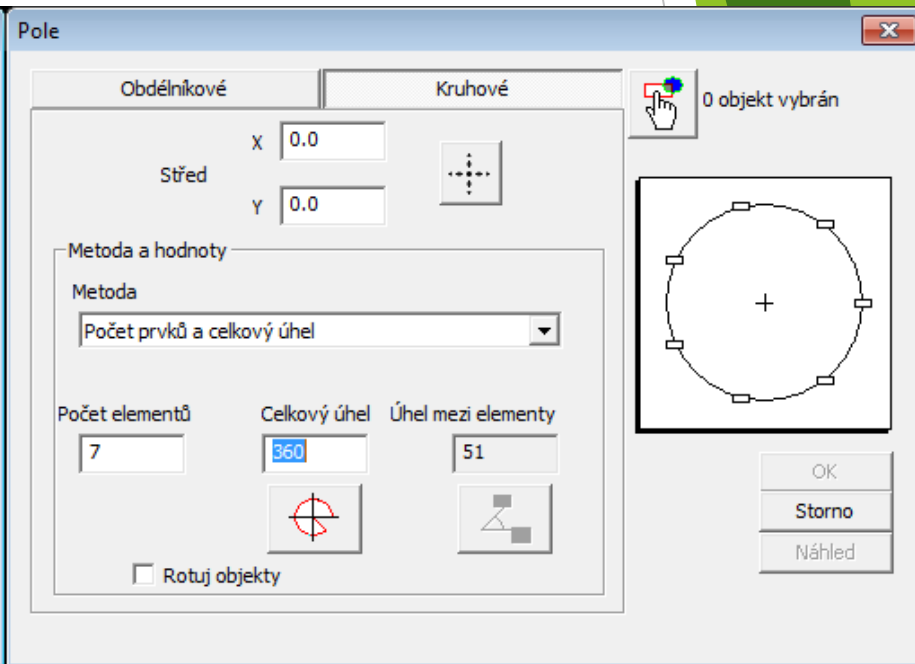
Pole

Obdélníkové

Kruhové

0 objekt vybrán

Střed

X 0.0

Y 0.0

Metoda a hodnoty

Metoda

Počet prvků a celkový úhel

Počet elementů

7

Celkový úhel

360

Úhel mezi elementy

51

Rotuj objekty

OK

Storno

Náhled